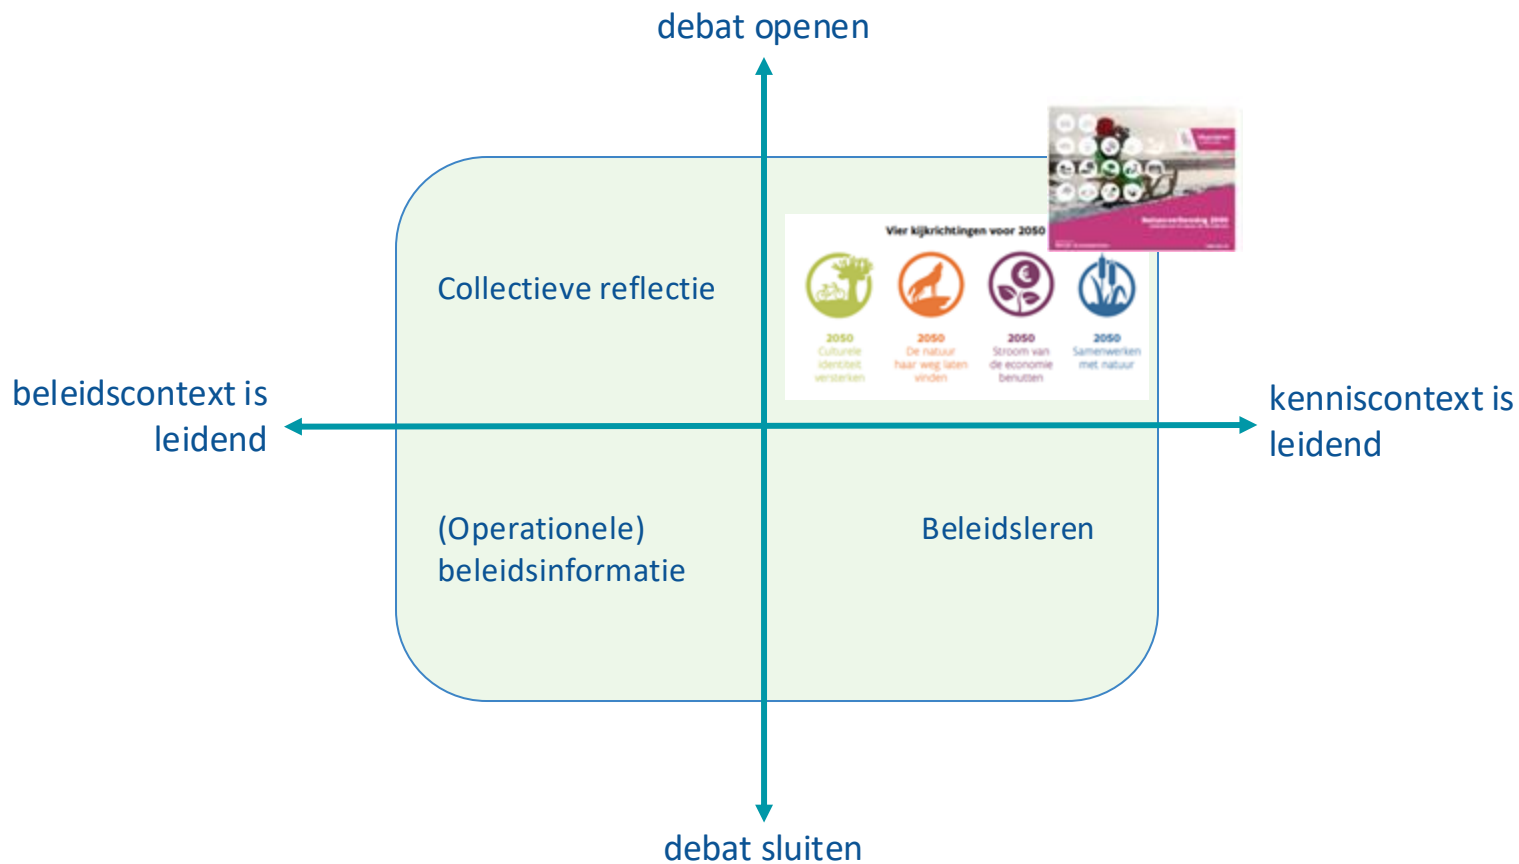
debat openen

Collectieve reflectie

Vier kijkrichtingen voor 2050

2050 Culturele identiteit versterken

2050 De natuur haar weg laten vinden

2050 Stroom van de economie benutten

2050 Samenwerken met natuur

Natuurverkenning 2050

beleidscontext is leidend

kenniscontext is leidend

(Operationele) beleidsinformatie

Beleidsleren

debat sluiten